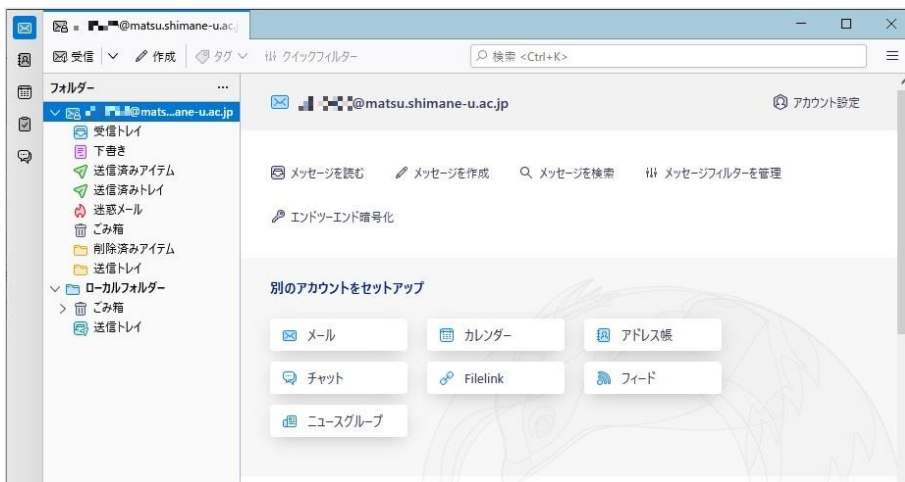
@matsu.shimane-u.ac.j

受信 作成 タグ クイックフィルター 検索 <Ctrl+K>

フォルダー ...
@mats...ane-u.ac.jp
受信トレイ
下書き
送信済みアイテム
送信済みトレイ
迷惑メール
ごみ箱
削除済みアイテム
送信トレイ
ローカルフォルダー
ごみ箱
送信トレイ

@matsu.shimane-u.ac.jp

アカウント設定

メッセージを読む
メッセージを作成
メッセージを検索
メッセージフィルターを管理
エンドツーエンド暗号化

別のアカウントをセットアップ

メール
カレンダー
アドレス帳
チャット
Filelink
フィード
ニュースグループ